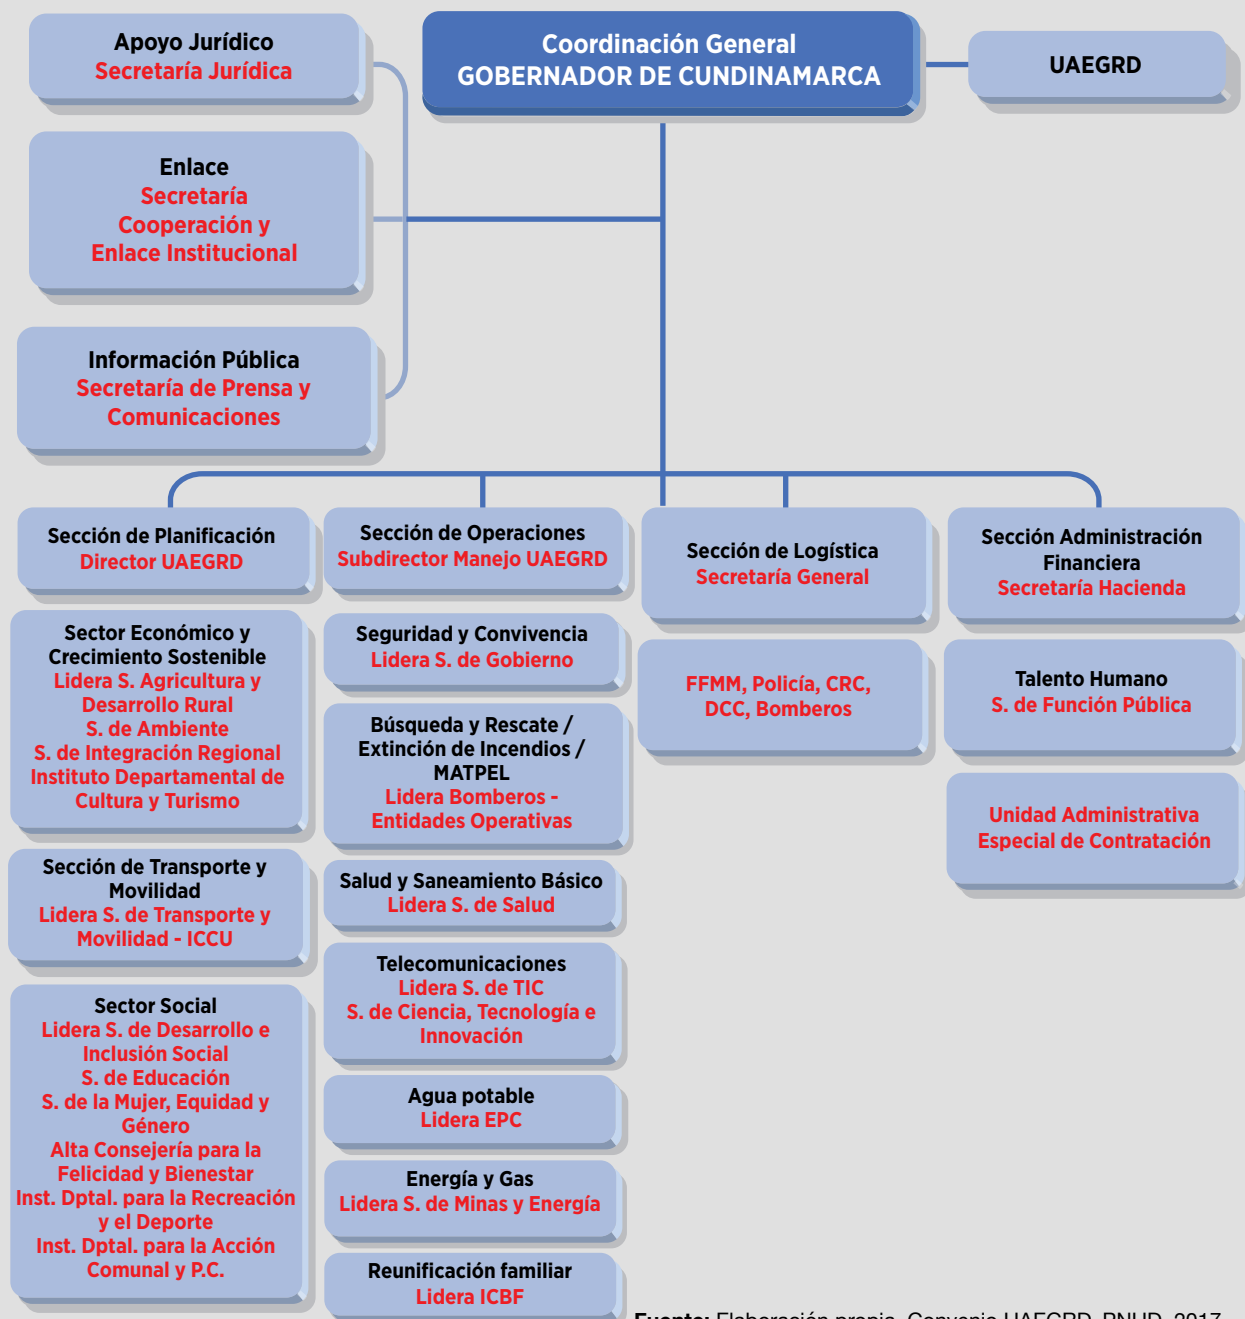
Apoyo Jurídico
Secretaría Jurídica

Enlace
Secretaría Cooperación y Enlace Institucional

Información Pública
Secretaría de Prensa y Comunicaciones

Coordinación General
GOBERNADOR DE CUNDINAMARCA

UAEGRD

Sección de Planificación
Director UAEGRD

Sector Económico y Crecimiento Sostenible
Lidera S. Agricultura y Desarrollo Rural
S. de Ambiente
S. de Integración Regional
Instituto Departamental de Cultura y Turismo

Sección de Transporte y Movilidad
Lidera S. de Transporte y Movilidad - ICCU

Sector Social
Lidera S. de Desarrollo e Inclusión Social
S. de Educación
S. de la Mujer, Equidad y Género
Alta Consejería para la Felicidad y Bienestar
Inst. Dptal. para la Recreación y el Deporte
Inst. Dptal. para la Acción Comunal y P.C.

Sección de Operaciones
Subdirector Manejo UAEGRD

Seguridad y Convivencia
Lidera S. de Gobierno

Búsqueda y Rescate / Extinción de Incendios / MATPEL
Lidera Bomberos - Entidades Operativas

Salud y Saneamiento Básico
Lidera S. de Salud

Telecomunicaciones
Lidera S. de TIC
S. de Ciencia, Tecnología e Innovación

Agua potable
Lidera EPC

Energía y Gas
Lidera S. de Minas y Energía

Reunificación familiar
Lidera ICBF

Sección de Logística
Secretaría General

FFMM, Policía, CRC, DCC, Bomberos

Sección Administración Financiera
Secretaría Hacienda

Talento Humano
S. de Función Pública

Unidad Administrativa Especial de Contratación

Fuente: Elaboración propia. Convenio UAEGRD-PNUD, 2017